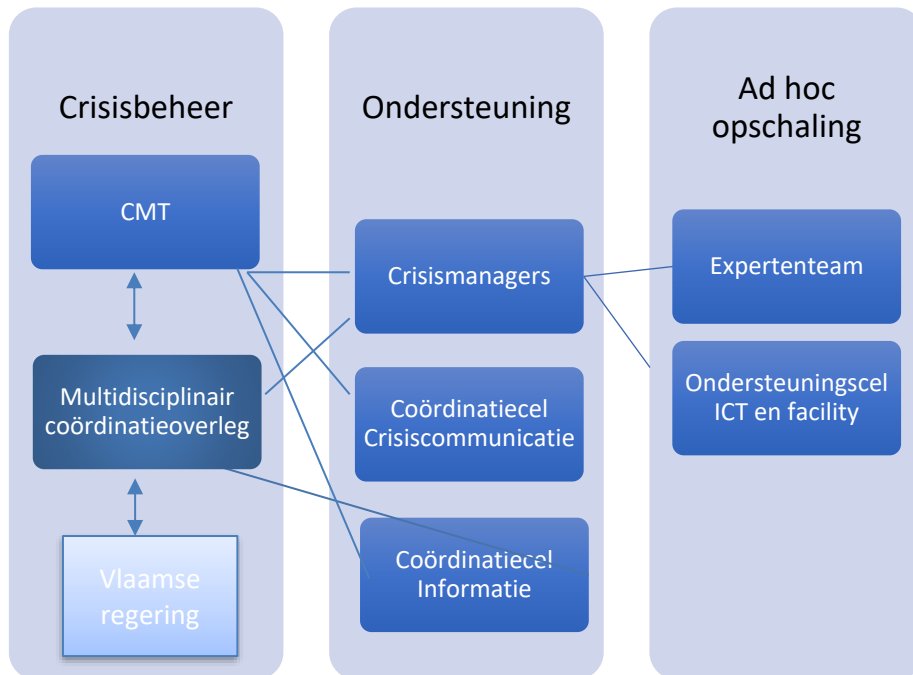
Crisisbeheer

CMT

Multidisciplinair coördinatieoverleg

Vlaamse regering

Ondersteuning

Crisismanagers

Coördinatiecel Crisiscommunicatie

Coördinatiecel Informatie

Ad hoc opschaling

Expertenteam

Ondersteuningscel ICT en facility